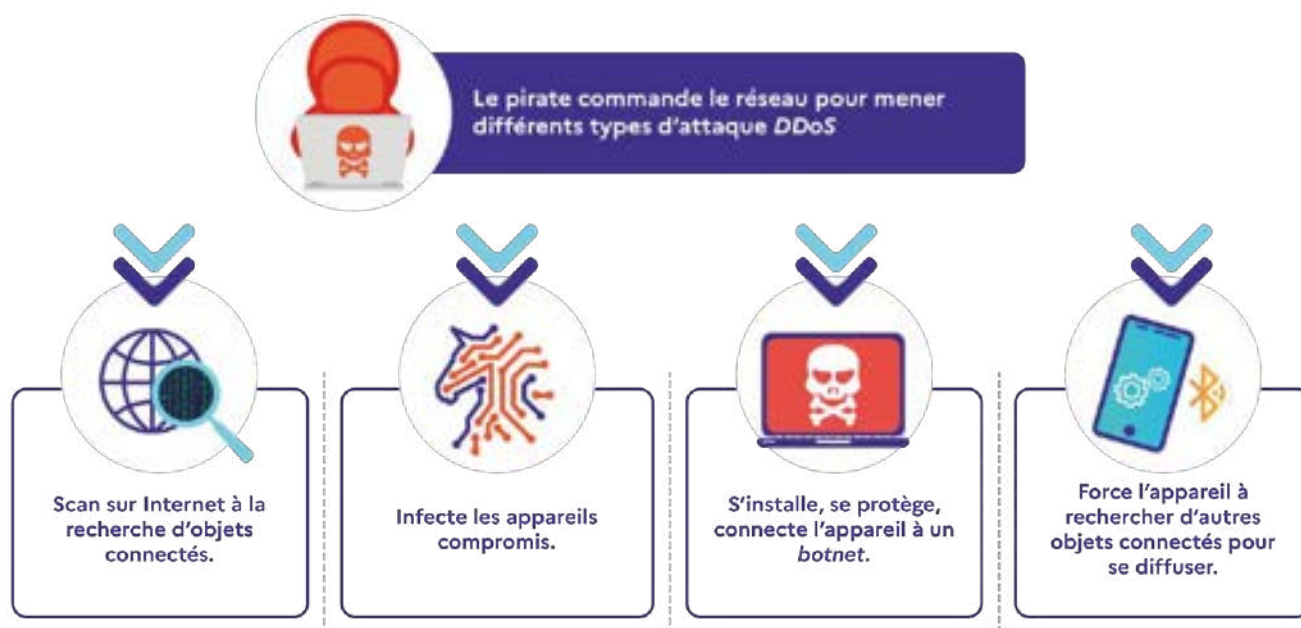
Le pirate commande le réseau pour mener différents types d'attaque DDoS

Scan sur Internet à la recherche d'objets connectés.

Infecte les appareils compromis.

S'installe, se protège, connecte l'appareil à un botnet.

Force l'appareil à rechercher d'autres objets connectés pour se diffuser.